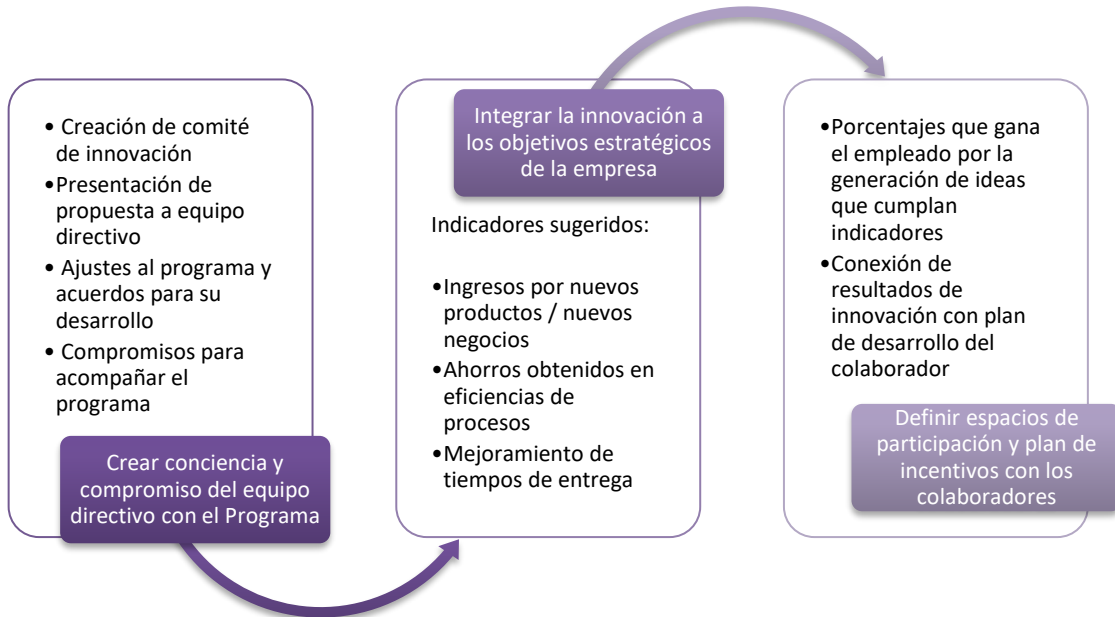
• Creación de comité de innovación
• Presentación de propuesta a equipo directivo
• Ajustes al programa y acuerdos para su desarrollo
• Compromisos para acompañar el programa

Crear conciencia y compromiso del equipo directivo con el Programa

Integrar la innovación a los objetivos estratégicos de la empresa

Indicadores sugeridos:

• Ingresos por nuevos productos / nuevos negocios
• Ahorros obtenidos en eficiencias de procesos
• Mejoramiento de tiempos de entrega

• Porcentajes que gana el empleado por la generación de ideas que cumplan indicadores
• Conexión de resultados de innovación con plan de desarrollo del colaborador

Definir espacios de participación y plan de incentivos con los colaboradores